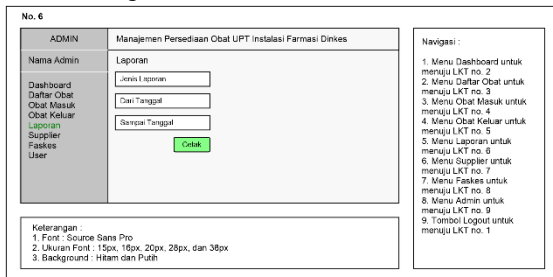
No. 6

ADMIN

Manajemen Persediaan Obat UPT Instalasi Farmasi Dinkes

Nama Admin

Dashboard
Daftar Obat
Obat Masuk
Obat Keluar
Laporan
Supplier
Faskes
User

Laporan

Jenis Laporan

Dari Tanggal

Sampai Tanggal

Cetak

Keterangan :
1. Font : Source Sans Pro
2. Ukuran Font : 15px, 16px, 20px, 28px, dan 38px
3. Background : Hitam dan Putih

Navigasi :

1. Menu Dashboard untuk menuju LKT no. 2
2. Menu Daftar Obat untuk menuju LKT no. 3
3. Menu Obat Masuk untuk menuju LKT no. 4
4. Menu Obat Keluar untuk menuju LKT no. 5
5. Menu Laporan untuk menuju LKT no. 6
6. Menu Supplier untuk menuju LKT no. 7
7. Menu Faskes untuk menuju LKT no. 8
8. Menu Admin untuk menuju LKT no. 9
9. Tombol Logout untuk menuju LKT no. 1